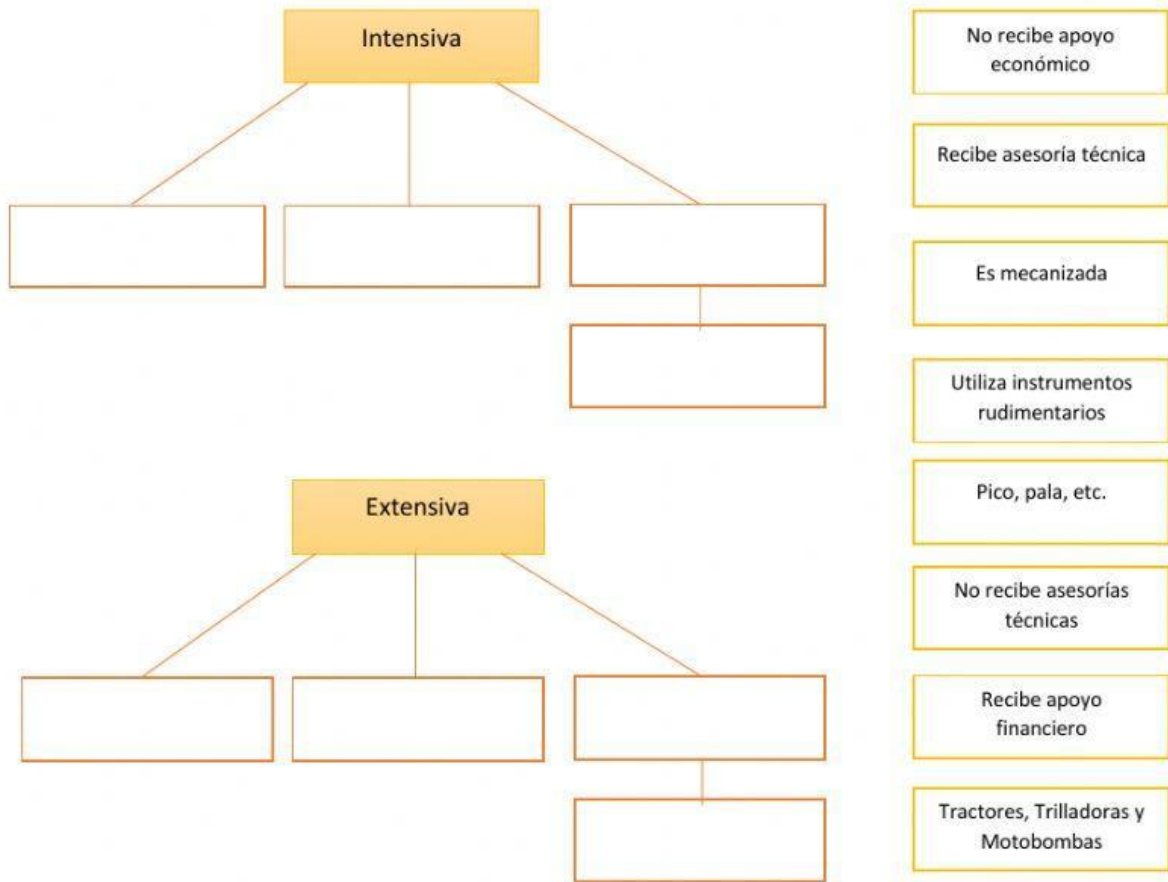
Intensiva

Extensiva

No recibe apoyo económico

Recibe asesoría técnica

Es mecanizada

Utiliza instrumentos rudimentarios

Pico, pala, etc.

No recibe asesorías técnicas

Recibe apoyo financiero

Tractores, Trilladoras y Motobombas